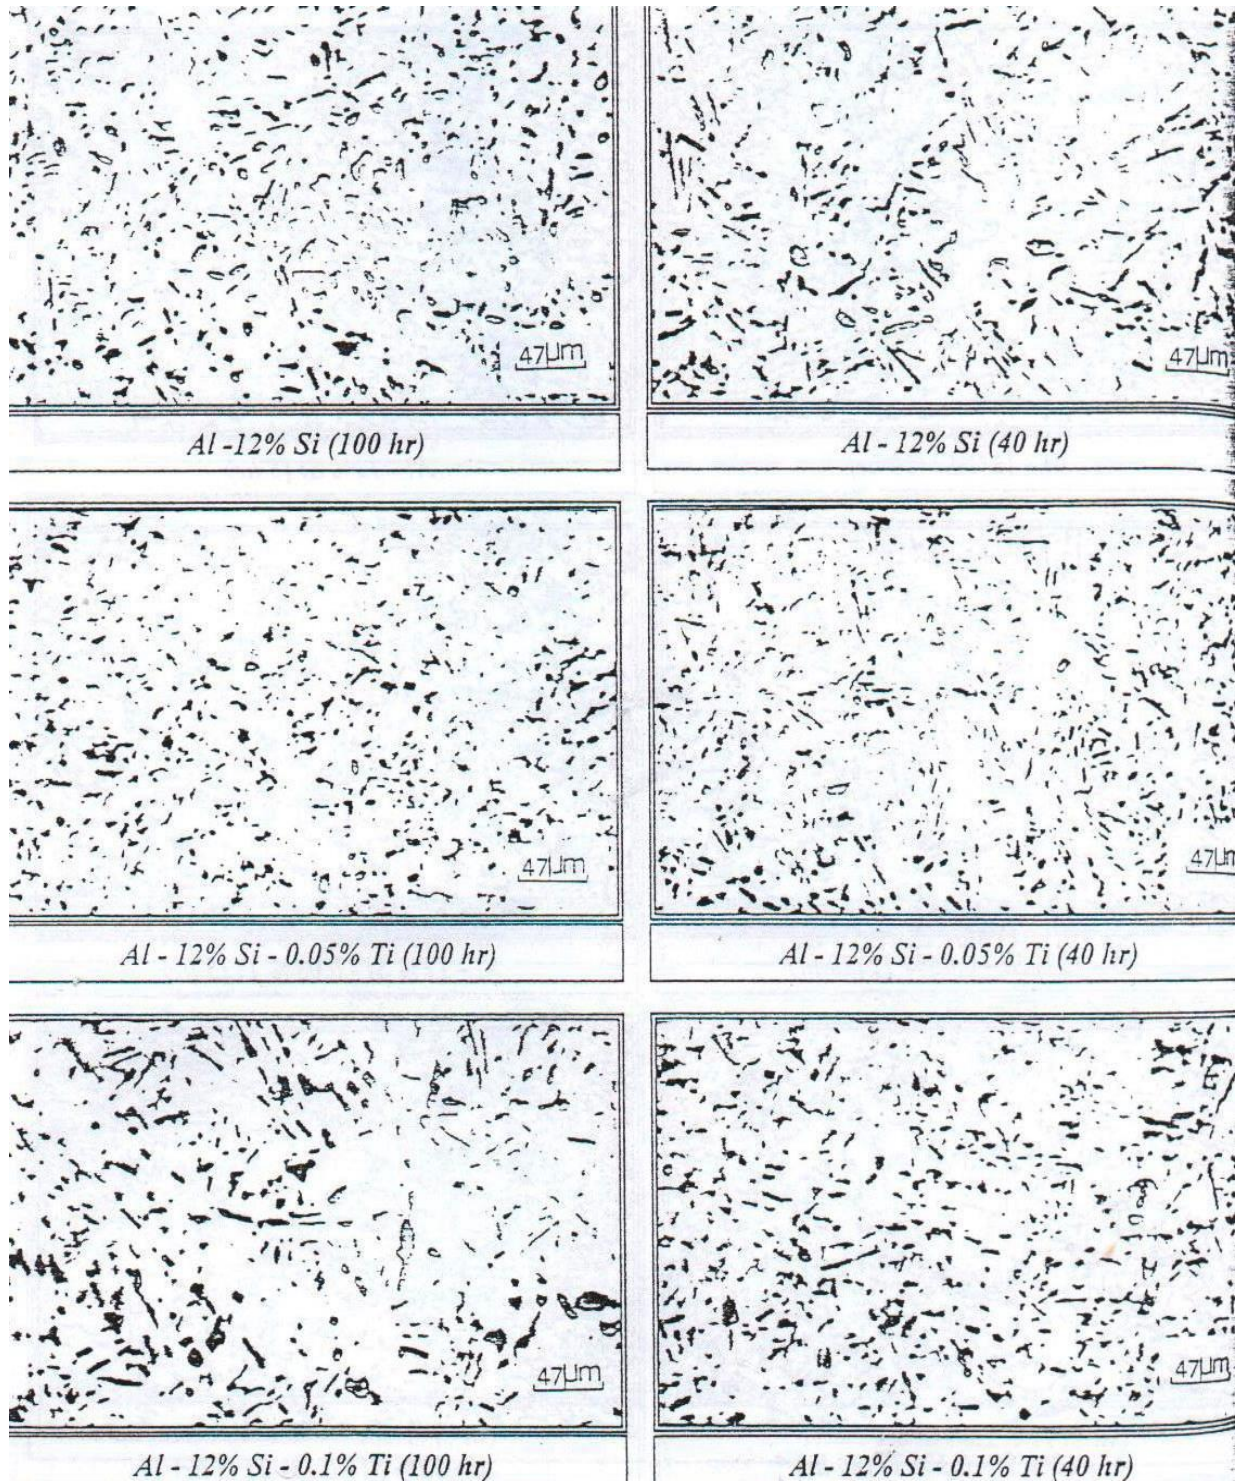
47μm

Al -12% Si (100 hr)

47μm

Al - 12% Si (40 hr)

47μm

Al - 12% Si - 0.05% Ti (100 hr)

47μm

Al - 12% Si - 0.05% Ti (40 hr)

47μm

Al - 12% Si - 0.1% Ti (100 hr)

47μm

Al - 12% Si - 0.1% Ti (40 hr)